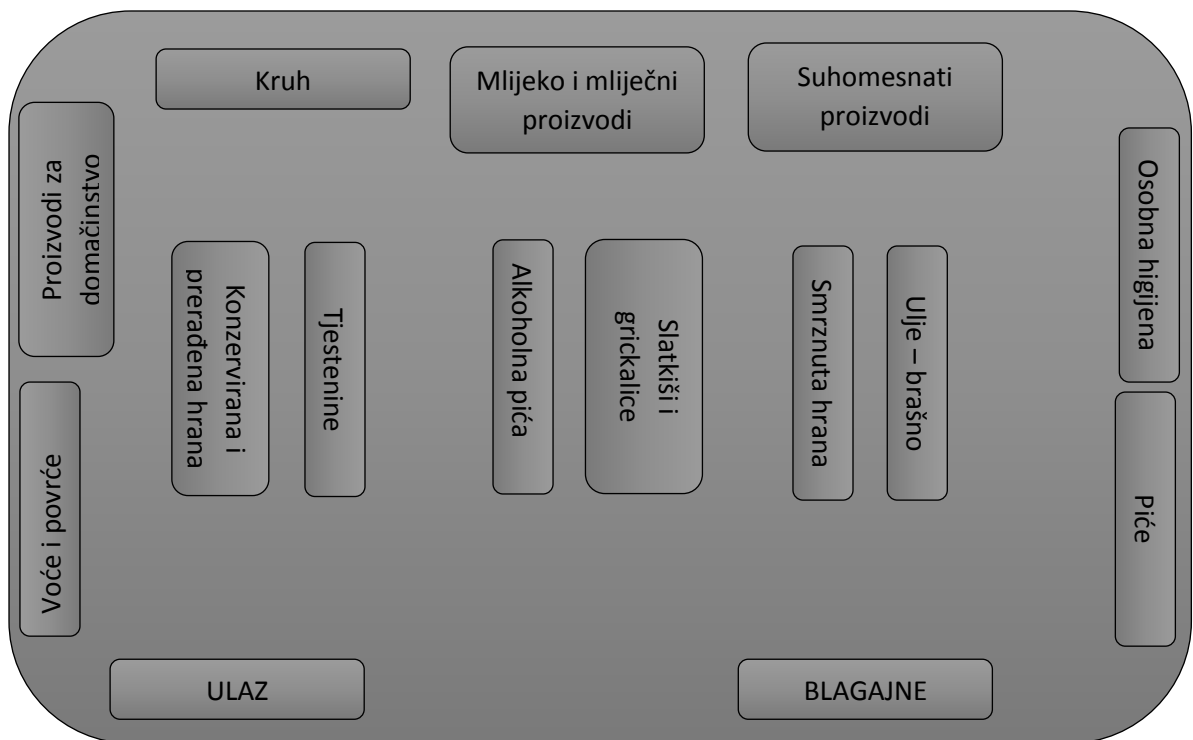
Kruh

Mlijeko i mliječni proizvodi

Suhomesnati proizvodi

Proizvodi za domaćinstvo

Konzervirana i prerađena hrana

Tjestenine

Alkoholna pića

Slatkiši i grickalice

Smrznuta hrana

Ulje – brašno

Osobna higijena

Voće i povrće

Piće

ULAZ

BLAGAJNE